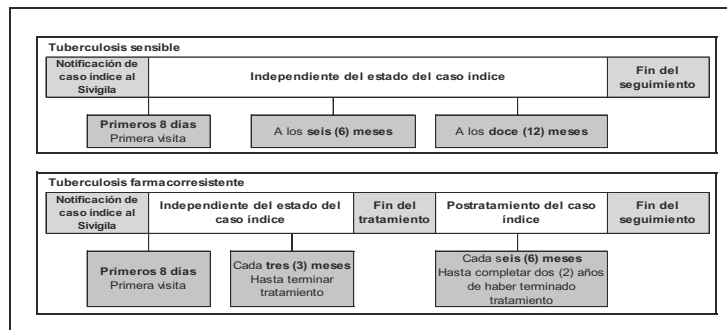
Tuberculosis sensible

Notificación de caso índice al Sivigila

Independiente del estado del caso índice

Fin del seguimiento

Primeros 8 días
Primera visita

A los seis (6) meses

A los doce (12) meses

Tuberculosis farmacorresistente

Notificación de caso índice al Sivigila

Independiente del estado del caso índice

Fin del tratamiento

Postratamiento del caso índice

Fin del seguimiento

Primeros 8 días
Primera visita

Cada tres (3) meses
Hasta terminar tratamiento

Cada seis (6) meses
Hasta completar dos (2) años de haber terminado tratamiento